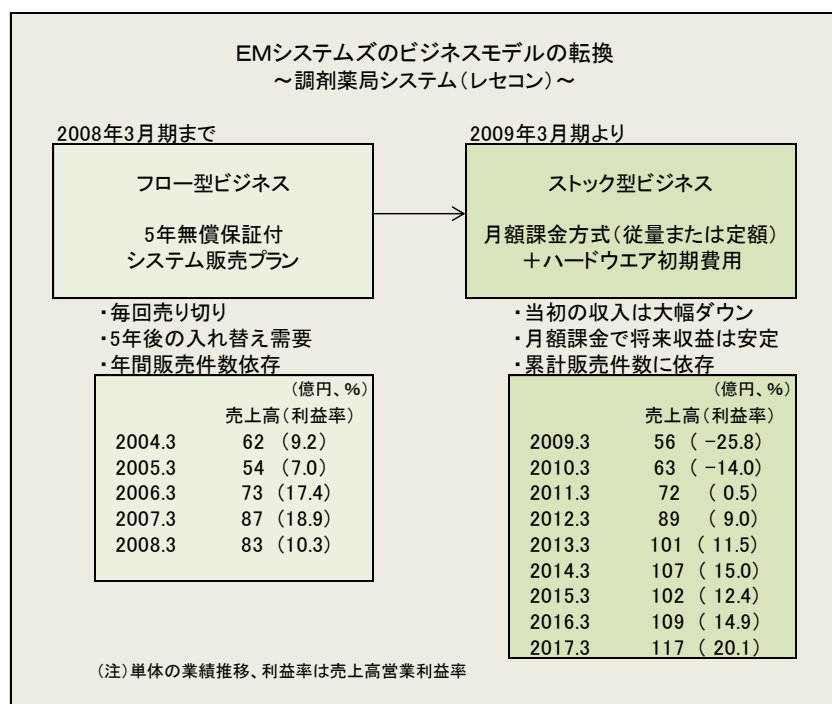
EMシステムズのビジネスモデルの転換
～調剤薬局システム（レセコン）～

2008年3月期まで

フロー型ビジネス

5年無償保証付
システム販売プラン

・毎回売り切り
・5年後の入れ替え需要
・年間販売件数依存

（億円、%）

| | 売上高（利益率） |
|---|---|
| 2004.3 | 62 （9.2） |
| 2005.3 | 54 （7.0） |
| 2006.3 | 73 （17.4） |
| 2007.3 | 87 （18.9） |
| 2008.3 | 83 （10.3） |

2009年3月期より

ストック型ビジネス

月額課金方式（従量または定額）
＋ハードウエア初期費用

・当初の収入は大幅ダウン
・月額課金で将来収益は安定
・累計販売件数に依存

（億円、%）

| | 売上高（利益率） |
|---|---|
| 2009.3 | 56 （ −25.8） |
| 2010.3 | 63 （ −14.0） |
| 2011.3 | 72 （ 0.5） |
| 2012.3 | 89 （ 9.0） |
| 2013.3 | 101 （ 11.5） |
| 2014.3 | 107 （ 15.0） |
| 2015.3 | 102 （ 12.4） |
| 2016.3 | 109 （ 14.9） |
| 2017.3 | 117 （ 20.1） |

（注）単体の業績推移、利益率は売上高営業利益率